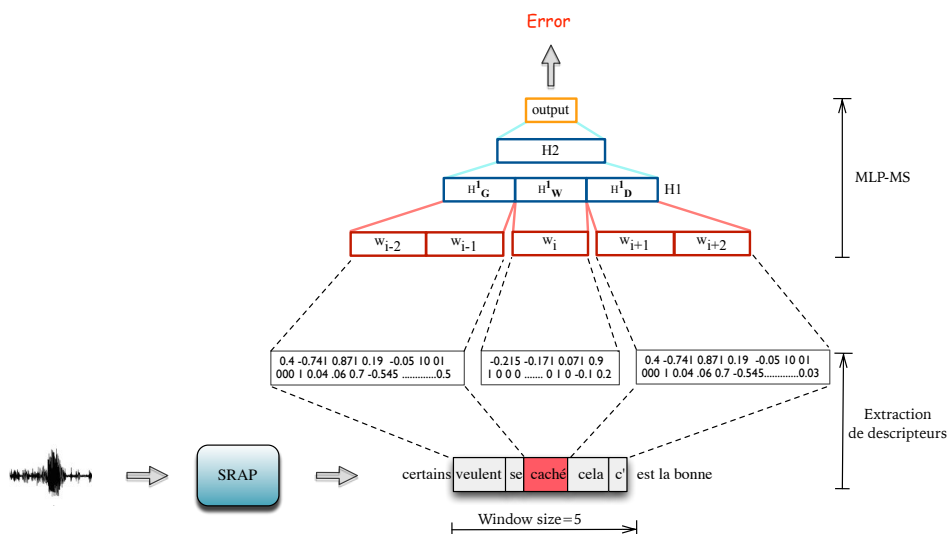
Error

output

H2

$H^1_G$ $H^1_W$ $H^1_D$ H1

MLP-MS

$w_{i-2}$ $w_{i-1}$ $w_i$ $w_{i+1}$ $w_{i+2}$

0.4 -0.741 0.871 0.19 -0.05 10 01 000 1 0.04 .06 0.7 -0.545 .............0.5

-0.215 -0.171 0.071 0.9 1 0 0 0 ....... 0 1 0 -0.1 0.2

0.4 -0.741 0.871 0.19 -0.05 10 01 000 1 0.04 .06 0.7 -0.545.............0.03

Extraction de descripteurs

SRAP

certains veulent se caché cela c' est la bonne

Window size=5